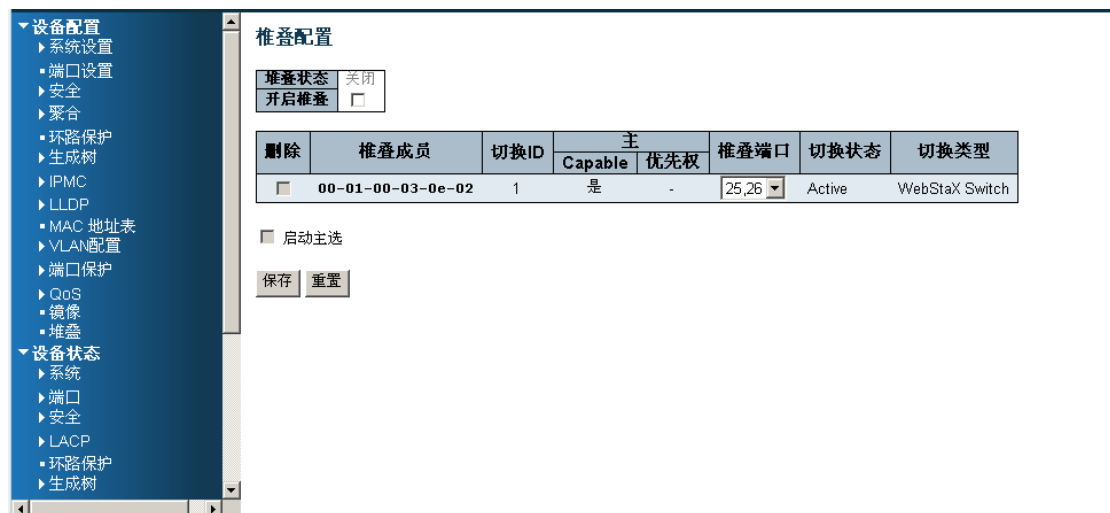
▼设备配置
▸系统设置
▪端口设置
▸安全
▸聚合
▪环路保护
▸生成树
▸IPMC
▸LLDP
▪MAC 地址表
▸VLAN配置
▸端口保护
▸QoS
▪镜像
▪堆叠
▼设备状态
▸系统
▸端口
▸安全
▸LACP
▪环路保护
▸生成树

椎叠配置

| 堆叠状态 | 关闭 |
|---|---|
| 开启椎叠 | ☐ |

| 删除 | 椎叠成员 | 切换ID | 主 Capable | 主 优先权 | 椎叠端口 | 切换状态 | 切换类型 |
|---|---|---|---|---|---|---|---|
| ☐ | 00-01-00-03-0e-02 | 1 | 是 | - | 25,26 | Active | WebStaX Switch |

☐ 启动主选

保存 重置